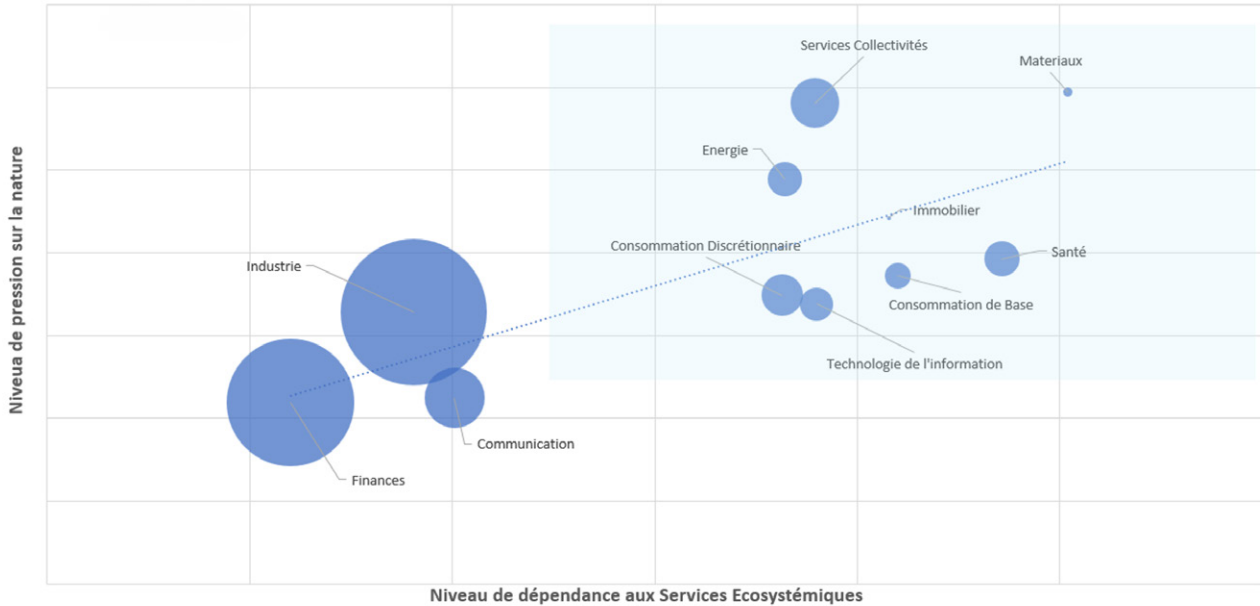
Services Collectivités
Materiaux
Energie
Immobilier
Consommation Discrétionnaire
Santé
Industrie
Consommation de Base
Technologie de l'information
Communication
Finances

Niveau de pression sur la nature

Niveau de dépendance aux Services Ecosystémiques